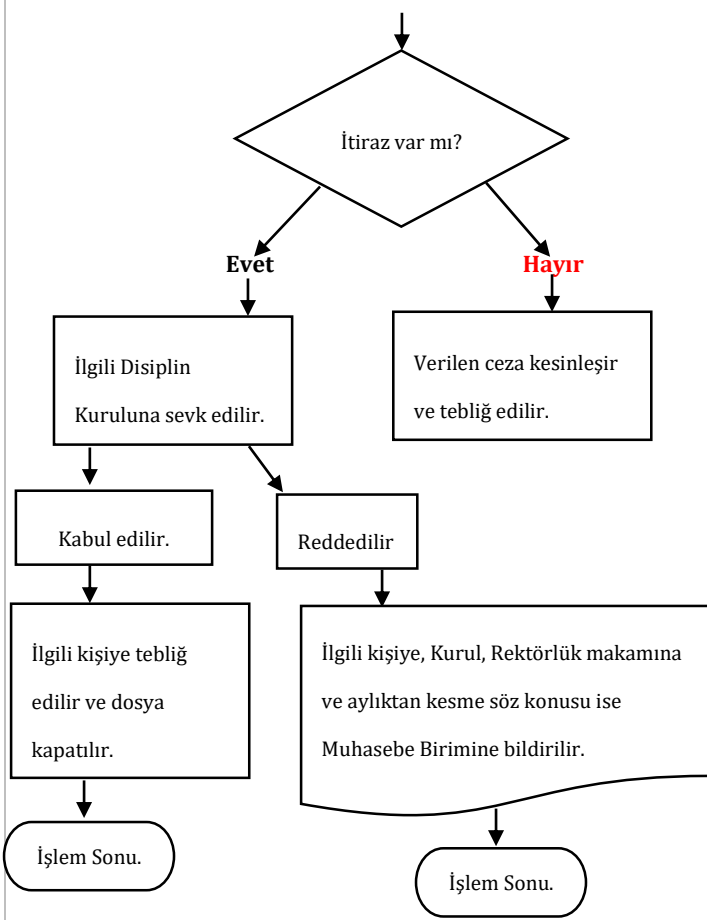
İtiraz var mı?

Evet

Hayır

İlgili Disiplin Kuruluna sevk edilir.

Verilen ceza kesinleşir ve tebliğ edilir.

Kabul edilir.

Reddedilir

İlgili kişiye tebliğ edilir ve dosya kapatılır.

İlgili kişiye, Kurul, Rektörlük makamına ve aylıktan kesme söz konusu ise Muhasebe Birimine bildirilir.

İşlem Sonu.

İşlem Sonu.